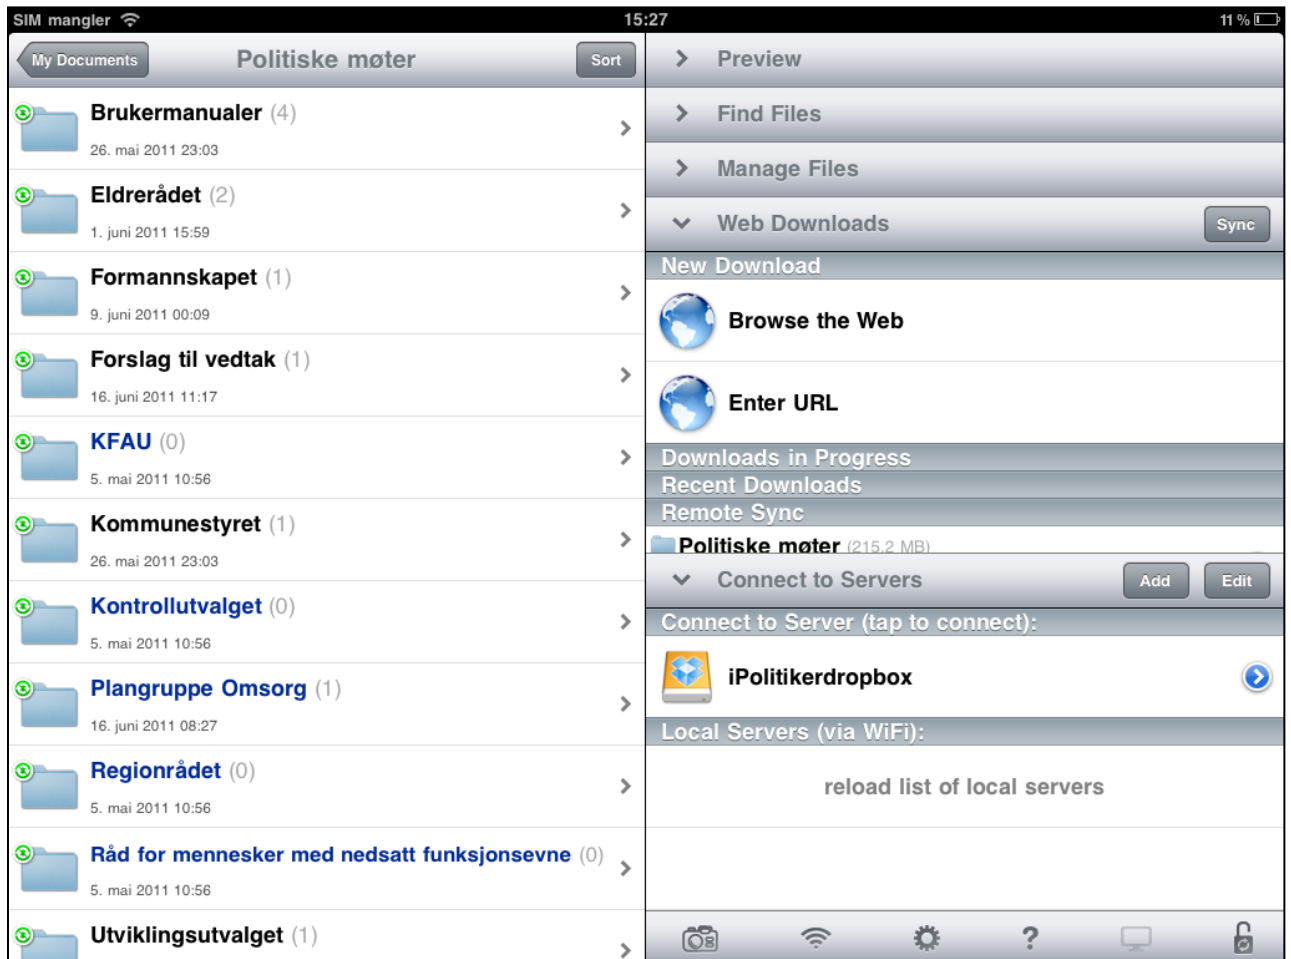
SIM mangler 15:27 11 %

My Documents Politiske møter Sort

Brukermanualer (4)
26. mai 2011 23:03

Eldrerådet (2)
1. juni 2011 15:59

Formannskapet (1)
9. juni 2011 00:09

Forslag til vedtak (1)
16. juni 2011 11:17

KFAU (0)
5. mai 2011 10:56

Kommunestyret (1)
26. mai 2011 23:03

Kontrollutvalget (0)
5. mai 2011 10:56

Plangruppe Omsorg (1)
16. juni 2011 08:27

Regionrådet (0)
5. mai 2011 10:56

Råd for mennesker med nedsatt funksjonsevne (0)
5. mai 2011 10:56

Utviklingsutvalget (1)

Preview
Find Files
Manage Files
Web Downloads Sync
New Download
Browse the Web
Enter URL
Downloads in Progress
Recent Downloads
Remote Sync
Politiske møter (215.2 MB)
Connect to Servers Add Edit
Connect to Server (tap to connect):
iPolitikerdropbox
Local Servers (via WiFi):
reload list of local servers